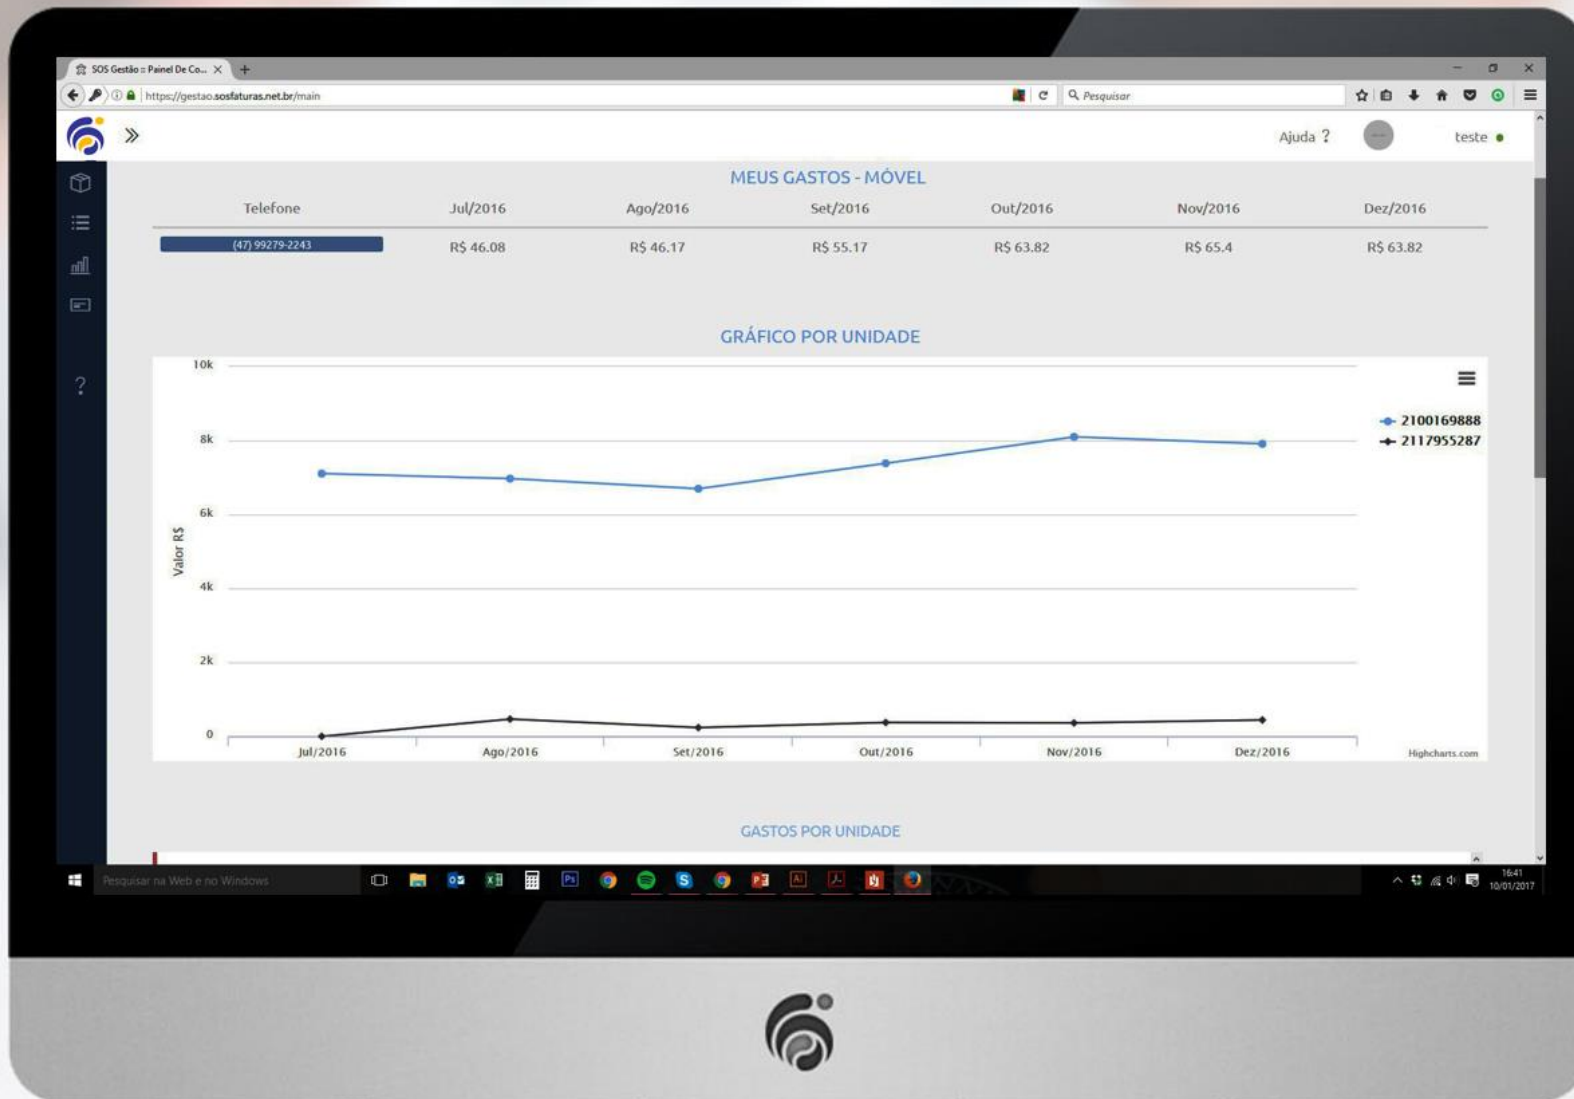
SOS Gestão :: Painel De Co... ×
https://gestao.sosfaturas.net.br/main
Pesquisar

Ajuda ?
teste

MEUS GASTOS - MÓVEL

| Telefone | Jul/2016 | Ago/2016 | Set/2016 | Out/2016 | Nov/2016 | Dez/2016 |
|---|---|---|---|---|---|---|
| (47) 99279-2243 | R$ 46.08 | R$ 46.17 | R$ 55.17 | R$ 63.82 | R$ 65.4 | R$ 63.82 |

GRÁFICO POR UNIDADE

10k
8k
6k
4k
2k
0
Valor R$
Jul/2016 Ago/2016 Set/2016 Out/2016 Nov/2016 Dez/2016
2100169888
2117955287
Highcharts.com

GASTOS POR UNIDADE

Pesquisar na Web e no Windows
16:41
10/01/2017